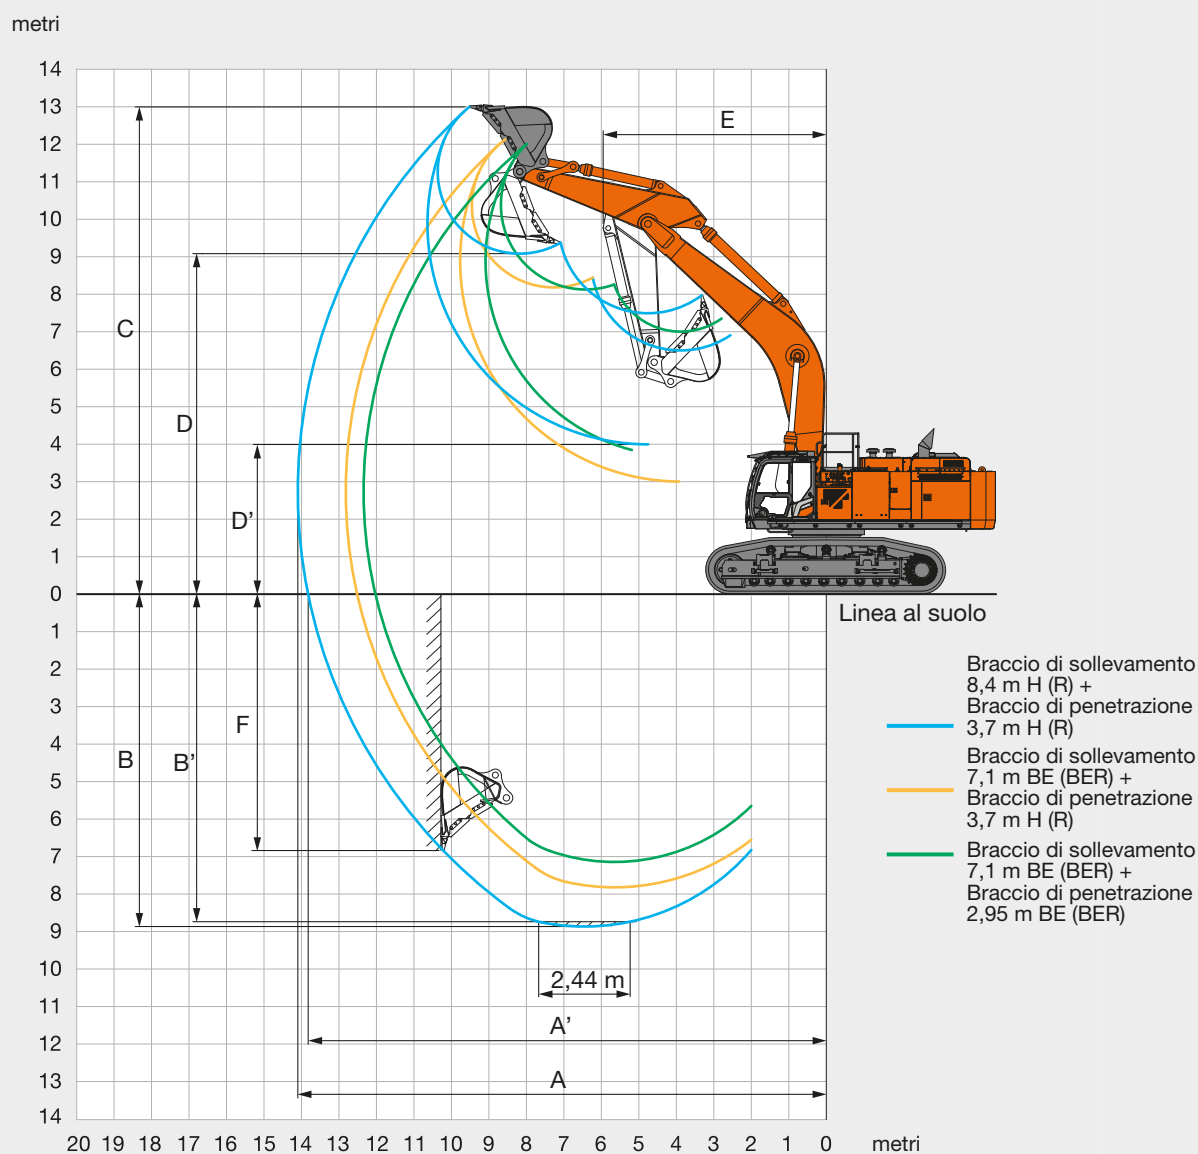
metri

14
13
12
11
10
9
8
7
6
5
4
3
2
1
0
1
2
3
4
5
6
7
8
9
10
11
12
13
14

C
D
D'
E
B
B'
F

Linea al suolo

2,44 m
A'
A

20 19 18 17 16 15 14 13 12 11 10 9 8 7 6 5 4 3 2 1 0 metri

Braccio di sollevamento 8,4 m H (R) + Braccio di penetrazione 3,7 m H (R)

Braccio di sollevamento 7,1 m BE (BER) + Braccio di penetrazione 3,7 m H (R)

Braccio di sollevamento 7,1 m BE (BER) + Braccio di penetrazione 2,95 m BE (BER)